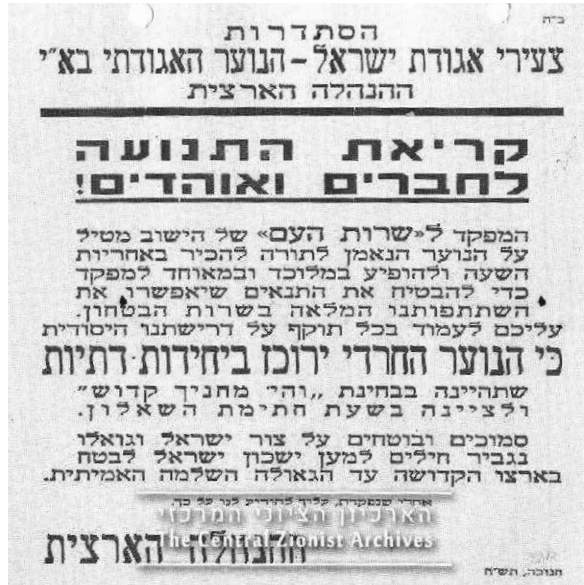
ב"ה

הסתדרות
צעירי אגודת ישראל - הנוער האגודתי בא"י
ההנהלה הארצית

קריאת התנועה
לחברים ואוהדים!

המפקד ל"שרות העם" של הישוב מטיל על הנוער הנאמן לתורה להכיר באחריות השעה ולהופיע במלוכד ובמאוחד למפקד כדי להבטיח את התנאים שיאפשרו את השתתפותנו המלאה בשרות הבטחון. עליכם לעמוד בכל תוקף על דרישתנו היסודית
כי הנוער החרדי ירוכז ביחידות-דתיות
שתהיינה בבחינת „והי' מחניך קדוש" ולציינה בשעת חתימת השאלון.

סמוכים ובטוחים על צור ישראל וגואלו נגביר חילים למען ישכון ישראל לבטח בארצו הקדושה עד הגאולה השלמה האמיתית.

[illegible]
הארכיון הציוני המרכזי
The Central Zionist Archives
ההנהלה הארצית

חנוכה, תש"ח